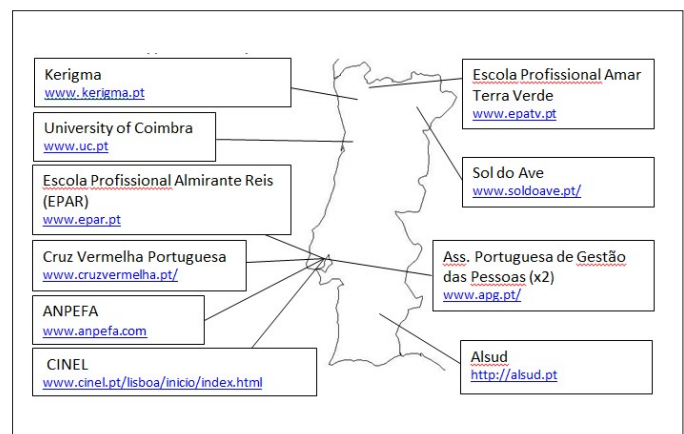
Kerigma
www.kerigma.pt

University of Coimbra
www.uc.pt

Escola Profissional Almirante Reis (EPAR)
www.epar.pt

Cruz Vermelha Portuguesa
www.cruzvermelha.pt/

ANPEFA
www.anpefa.com

CINEL
www.cinel.pt/lisboa/inicio/index.html

Escola Profissional Amar Terra Verde
www.epatv.pt

Sol do Ave
www.soldoave.pt/

Ass. Portuguesa de Gestão das Pessoas (x2)
www.apg.pt/

Alsud
http://alsud.pt